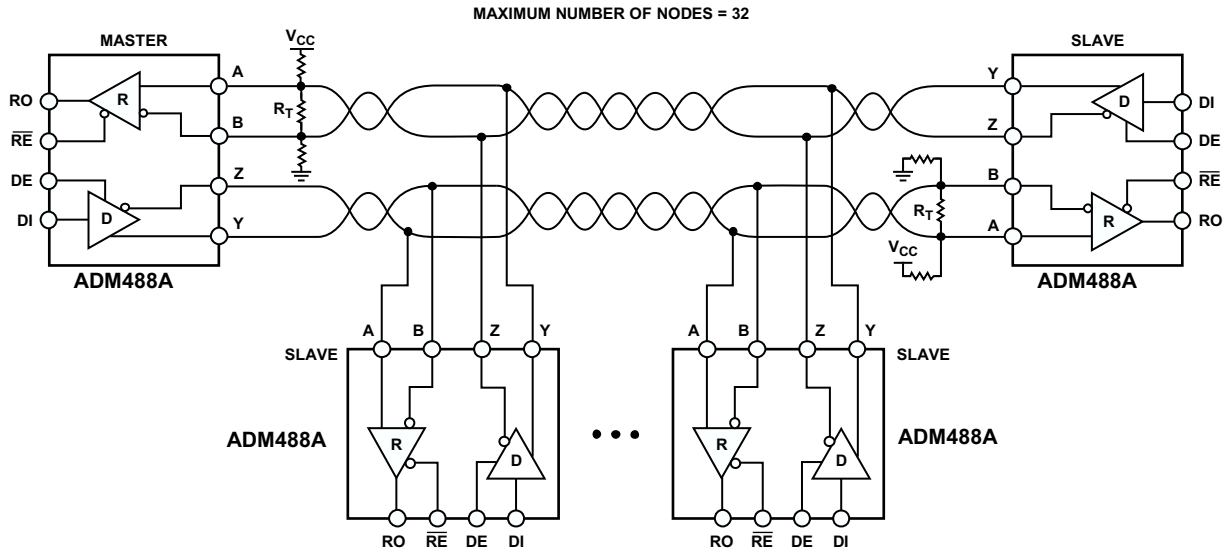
MAXIMUM NUMBER OF NODES = 32

MASTER

$V_{CC}$

A

RO

R

$R_T$

$\overline{RE}$

B

DE

Z

DI

D

Y

ADM488A

SLAVE

Y

D

DI

Z

DE

B

$\overline{RE}$

$R_T$

R

RO

A

$V_{CC}$

ADM488A

A B Z Y

SLAVE

ADM488A

R

D

RO $\overline{RE}$ DE DI

A B Z Y

SLAVE

ADM488A

R

D

RO $\overline{RE}$ DE DI